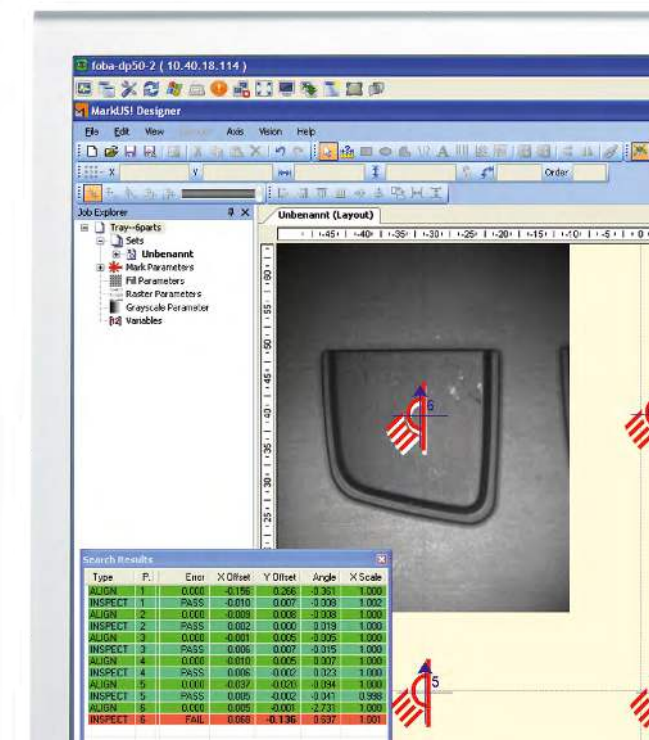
foba-dp50-2 ( 10.40.18.114 )

MarkUS! Designer

File Edit View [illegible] Axis Vision Help

X Y Order

Job Explorer

Tray--6parts
Sets
Unbenannt
Mark Parameters
Fill Parameters
Raster Parameters
Grayscale Parameter
Variables

Unbenannt (Layout)

-45 -40 -35 -30 -25 -20 -15 -10 -5 0

80 55 50 45 40 35 30 25

6

5

Search Results

| Type | P. | Error | X Offset | Y Offset | Angle | X Scale |
|---|---|---|---|---|---|---|
| ALIGN | 1 | 0.000 | -0.156 | 0.266 | -0.361 | 1.000 |
| INSPECT | 1 | PASS | -0.010 | 0.007 | -0.008 | 1.002 |
| ALIGN | 2 | 0.000 | -0.009 | 0.008 | -0.008 | 1.000 |
| INSPECT | 2 | PASS | 0.002 | 0.000 | 0.019 | 1.000 |
| ALIGN | 3 | 0.000 | -0.001 | 0.005 | -0.005 | 1.000 |
| INSPECT | 3 | PASS | 0.006 | 0.007 | -0.015 | 1.000 |
| ALIGN | 4 | 0.000 | 0.010 | 0.005 | 0.007 | 1.000 |
| INSPECT | 4 | PASS | 0.006 | -0.002 | 0.023 | 1.000 |
| ALIGN | 5 | 0.000 | -0.037 | -0.020 | -0.094 | 1.000 |
| INSPECT | 5 | PASS | 0.005 | -0.002 | -0.041 | 0.998 |
| ALIGN | 6 | 0.000 | 0.005 | -0.001 | -2.731 | 1.000 |
| INSPECT | 6 | FAIL | 0.068 | -0.136 | 0.637 | 1.001 |